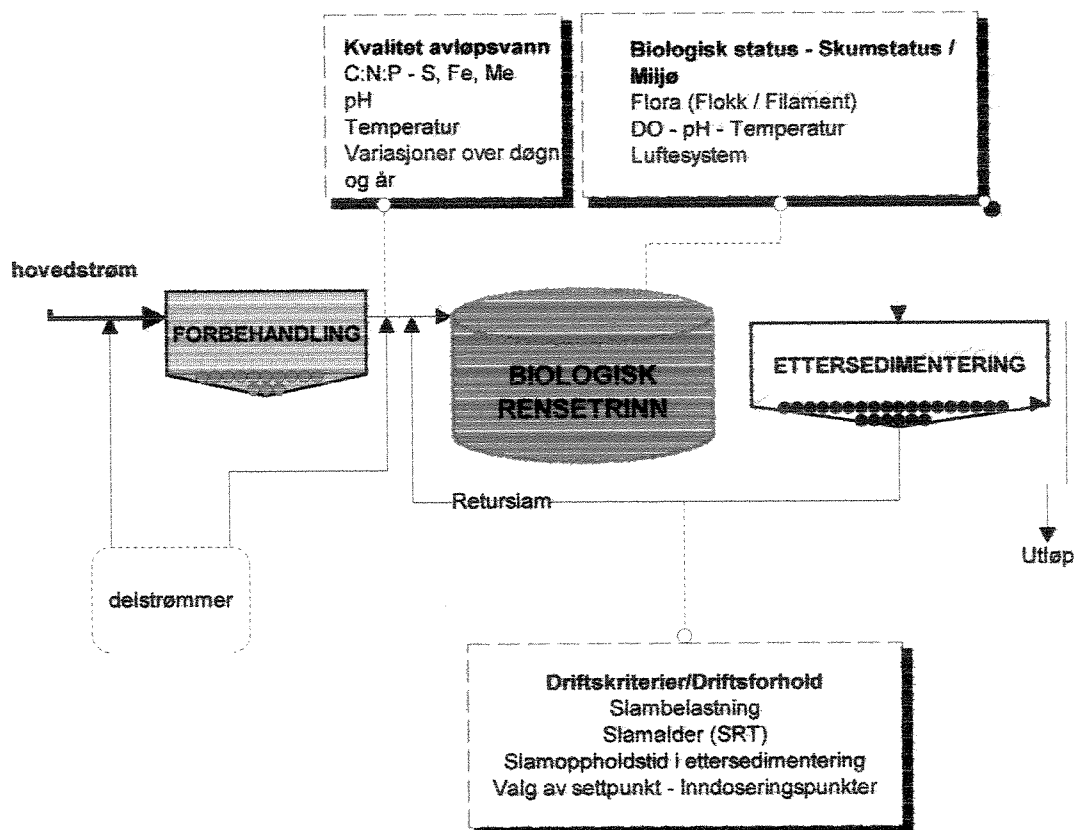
**Kvalitet avløpsvann**
C:N:P - S, Fe, Me
pH
Temperatur
Variasjoner over døgn og år

**Biologisk status - Skumstatus / Miljø**
Flora (Flokk / Filament)
DO - pH - Temperatur
Luftesystem

hovedstrøm

FORBEHANDLING

BIOLOGISK RENSETRINN

ETTERSEDIMENTERING

Retursiam

Utløp

delstrømmer

**Driftskriterier/Driftsforhold**
Slambelastning
Slamalder (SRT)
Slamoppholdstid i ettersedimentering
Valg av settpunkt - Inndoseringspunkter